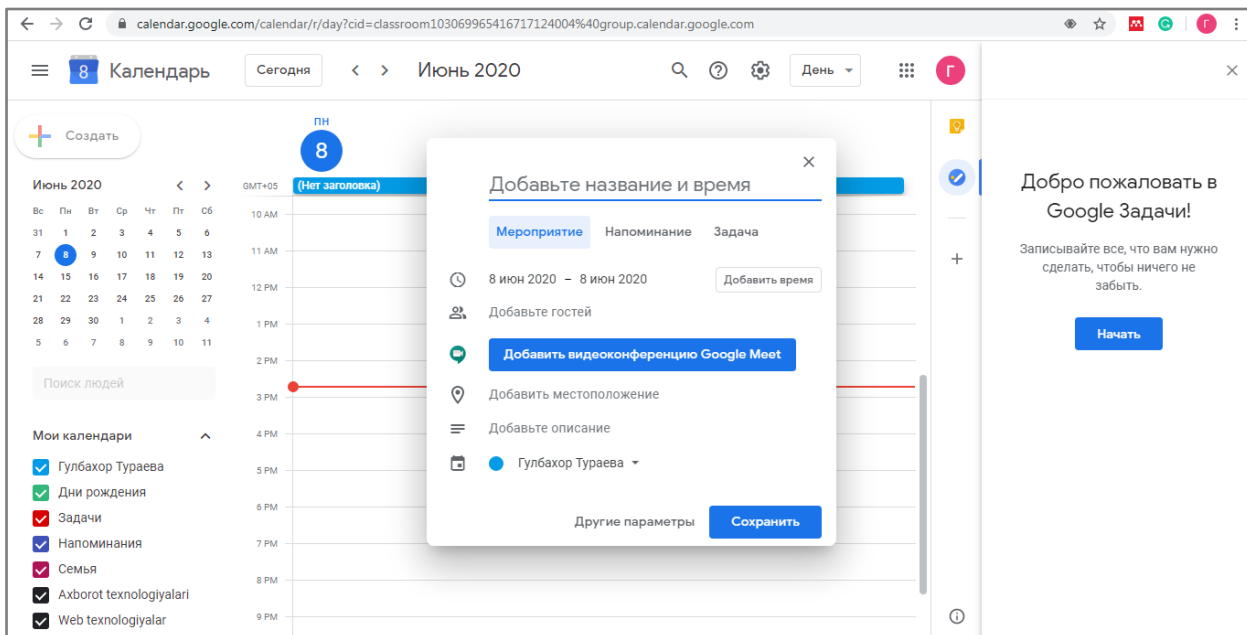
calendar.google.com/calendar/r/day?cid=classroom103069965416717124004%40group.calendar.google.com

8 Календарь

Сегодня

Июнь 2020

День

Г

Создать

Июнь 2020

| Вс | Пн | Вт | Ср | Чт | Пт | Сб |
|---|---|---|---|---|---|---|
| 31 | 1 | 2 | 3 | 4 | 5 | 6 |
| 7 | 8 | 9 | 10 | 11 | 12 | 13 |
| 14 | 15 | 16 | 17 | 18 | 19 | 20 |
| 21 | 22 | 23 | 24 | 25 | 26 | 27 |
| 28 | 29 | 30 | 1 | 2 | 3 | 4 |
| 5 | 6 | 7 | 8 | 9 | 10 | 11 |

Поиск людей

Мои календари

Гулбахор Тураева
Дни рождения
Задачи
Напоминания
Семья
Axborot texnologiyalari
Web texnologiyalar

ПН
8

GMT+05
(Нет заголовка)

10 AM
11 AM
12 PM
1 PM
2 PM
3 PM
4 PM
5 PM
6 PM
7 PM
8 PM
9 PM

Добавьте название и время

Мероприятие
Напоминание
Задача

8 июн 2020 – 8 июн 2020
Добавить время

Добавьте гостей

Добавить видеоконференцию Google Meet

Добавить местоположение

Добавьте описание

Гулбахор Тураева

Другие параметры
Сохранить

Добро пожаловать в Google Задачи!

Записывайте все, что вам нужно сделать, чтобы ничего не забыть.

Начать